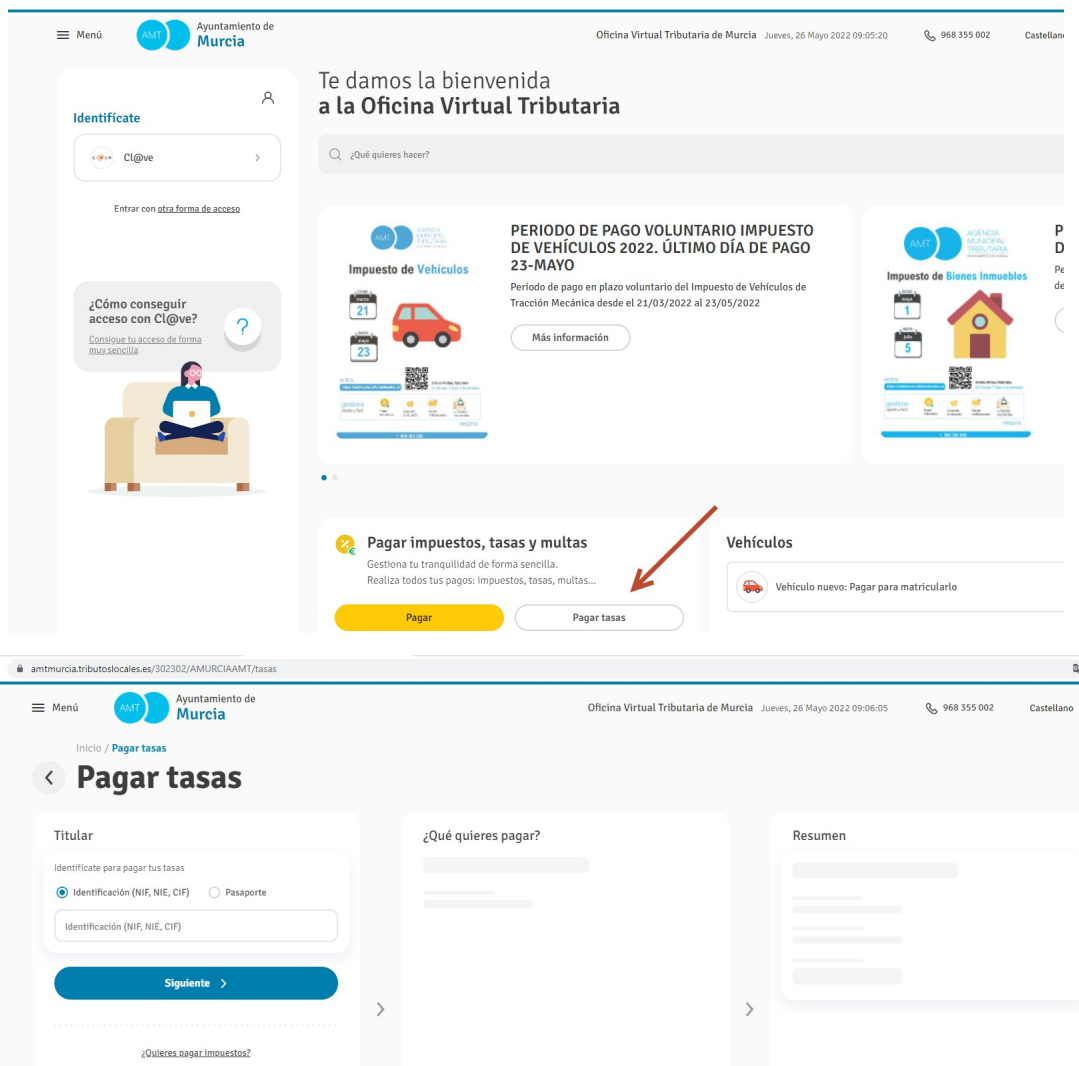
Menú AMT Ayuntamiento de Murcia Oficina Virtual Tributaria de Murcia Jueves, 26 Mayo 2022 09:05:20 968 355 002 Castellano

Identifícate

Cl@ve

Entrar con otra forma de acceso

¿Cómo conseguir acceso con Cl@ve?

Consigue tu acceso de forma muy sencilla

Te damos la bienvenida
a la Oficina Virtual Tributaria

¿Qué quieres hacer?

AMT
Impuesto de Vehículos
21
23

PERIODO DE PAGO VOLUNTARIO IMPUESTO DE VEHÍCULOS 2022. ÚLTIMO DÍA DE PAGO 23-MAYO

Periodo de pago en plazo voluntario del Impuesto de Vehículos de Tracción Mecánica desde el 21/03/2022 al 23/05/2022

Más información

AMT AGENCIA MUNICIPAL TRIBUTARIA
Impuesto de Bienes Inmuebles
1
5

P
D
Pe
de

Pagar impuestos, tasas y multas

Gestiona tu tranquilidad de forma sencilla.
Realiza todos tus pagos: impuestos, tasas, multas...

Pagar

Pagar tasas

Vehículos

Vehículo nuevo: Pagar para matricularlo

amtmurcia.tributoslocales.es/302302/AMURCIAAMT/tasas

Menú AMT Ayuntamiento de Murcia Oficina Virtual Tributaria de Murcia Jueves, 26 Mayo 2022 09:06:05 968 355 002 Castellano

Inicio / Pagar tasas

Pagar tasas

Titular

Identifícate para pagar tus tasas

Identificación (NIF, NIE, CIF) Pasaporte

Identificación (NIF, NIE, CIF)

Siguiente

¿Quieres pagar impuestos?

¿Qué quieres pagar?

Resumen